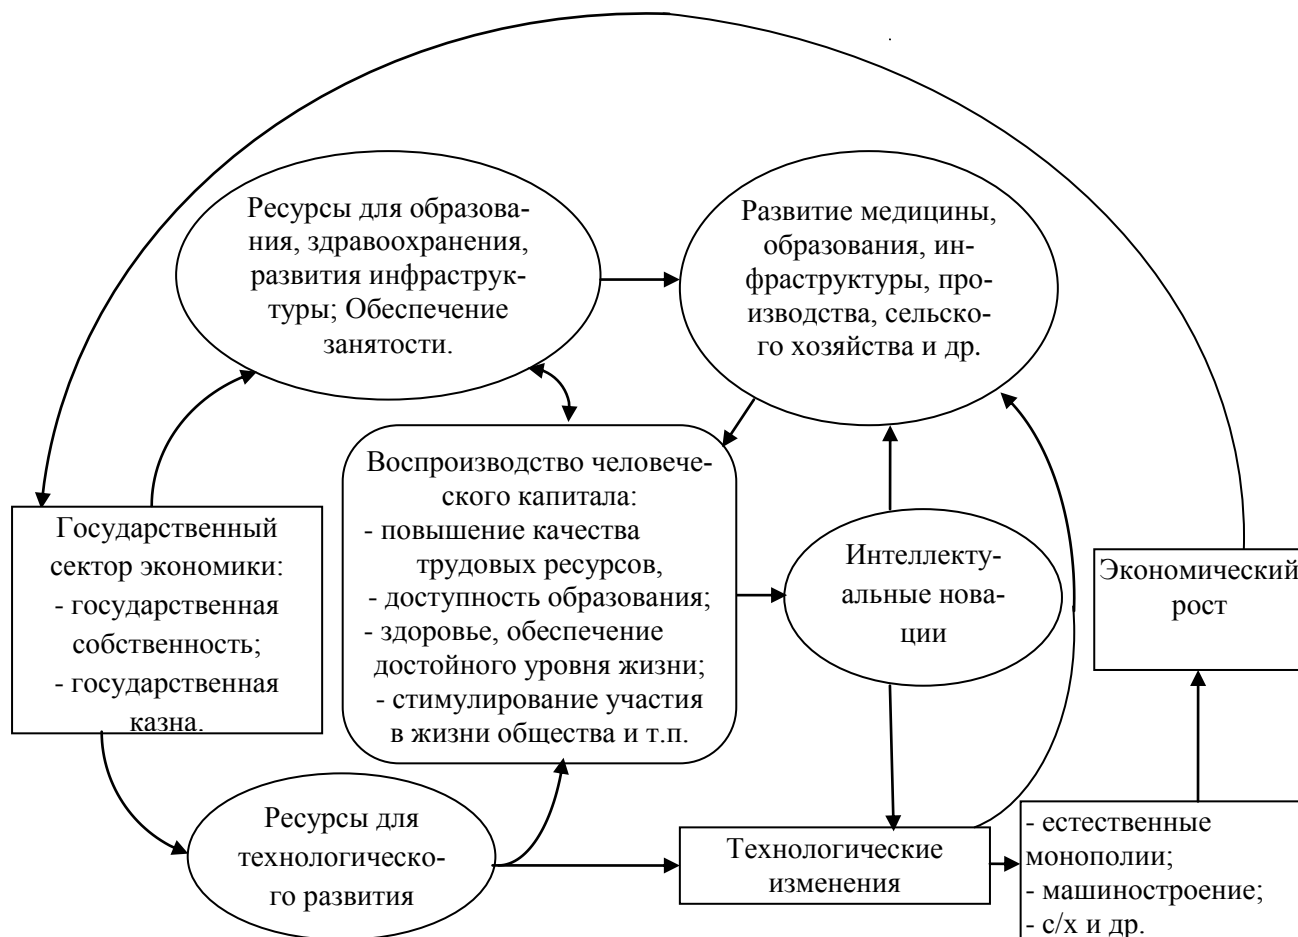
Ресурсы для образования, здравоохранения, развития инфраструктуры; Обеспечение занятости.

Развитие медицины, образования, инфраструктуры, производства, сельского хозяйства и др.

Государственный сектор экономики:
- государственная собственность;
- государственная казна.

Воспроизводство человеческого капитала:
- повышение качества трудовых ресурсов,
- доступность образования;
- здоровье, обеспечение достойного уровня жизни;
- стимулирование участия в жизни общества и т.п.

Интеллектуальные новации

Экономический рост

Ресурсы для технологического развития

Технологические изменения

- естественные монополии;
- машиностроение;
- с/х и др.